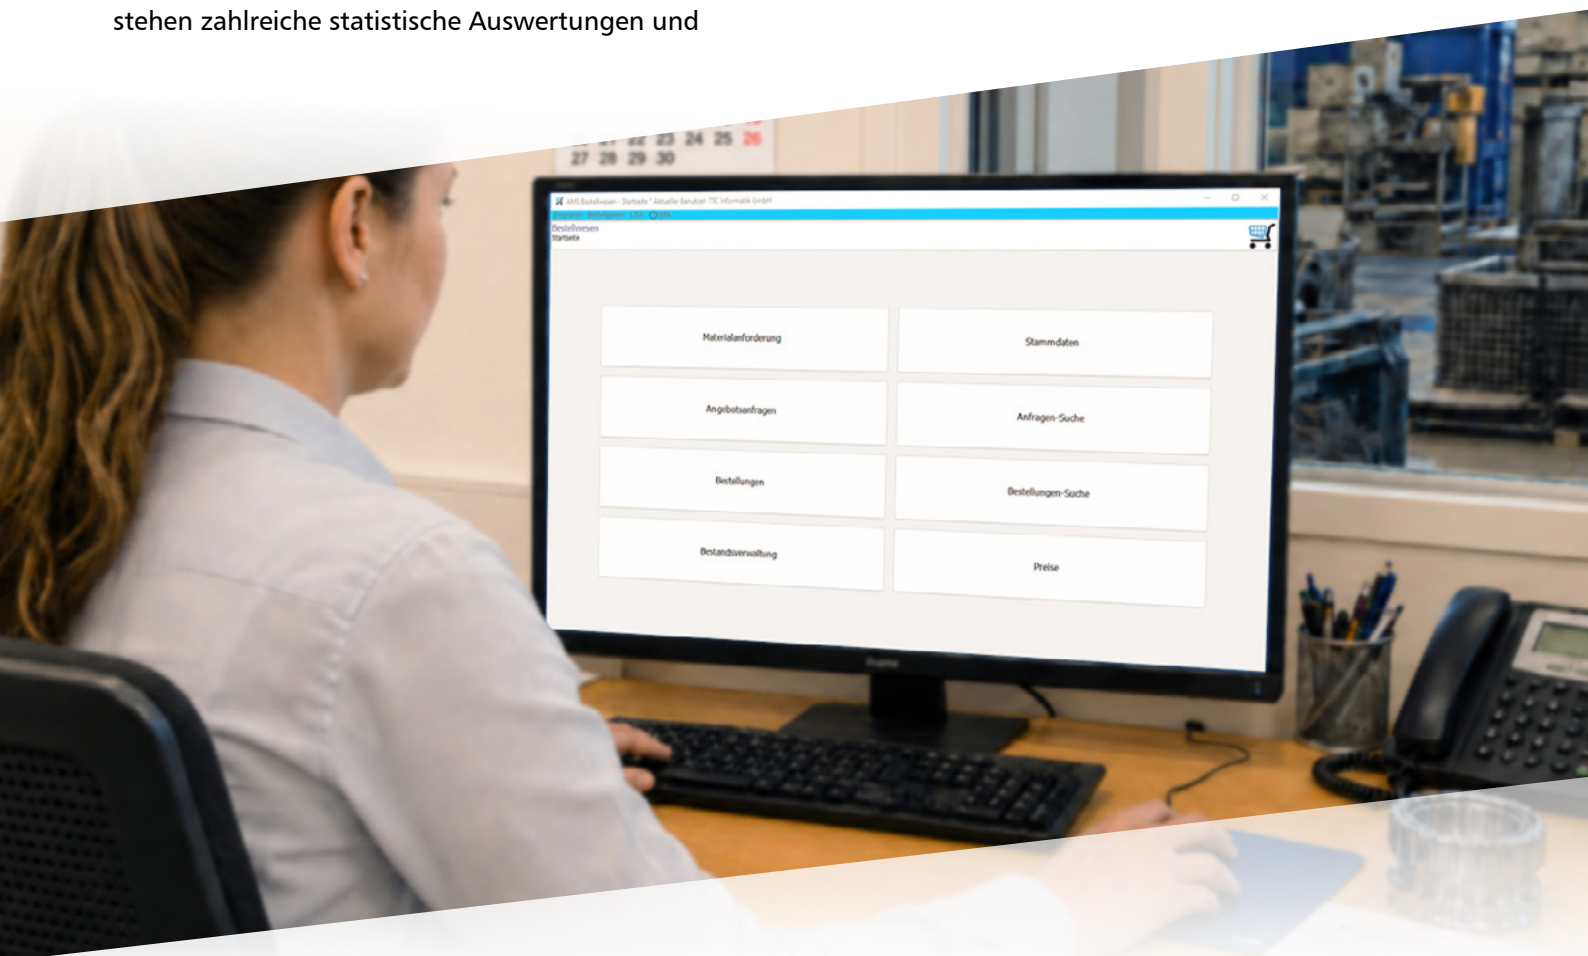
stehen zahlreiche statistische Auswertungen und

23 24 25 26
27 28 29 30

AMS Bestellwesen - Startseite * Aktueller Benutzer: TTC Informatik GmbH

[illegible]

Bestellwesen
Startseite

Materialanforderung

Stammdaten

Angebotsanfragen

Anfragen-Suche

Bestellungen

Bestellungen-Suche

Bestandsverwaltung

Preise